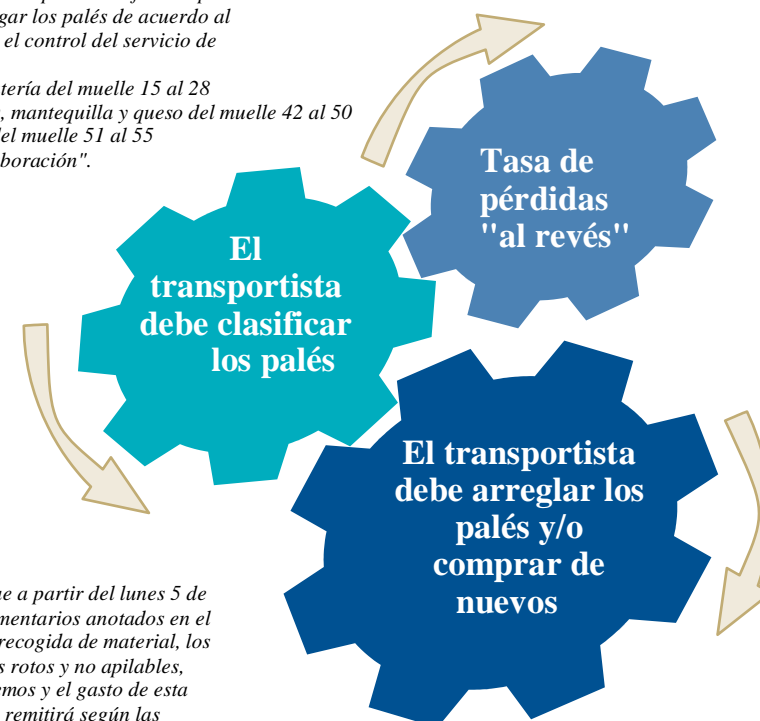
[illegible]gar los palés de acuerdo al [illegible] el control del servicio de

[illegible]tería del muelle 15 al 28 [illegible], mantequilla y queso del muelle 42 al 50 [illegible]el muelle 51 al 55 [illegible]boración".

Tasa de pérdidas "al revés"

El transportista debe clasificar los palés

El transportista debe arreglar los palés y/o comprar de nuevos

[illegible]e a partir del lunes 5 de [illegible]mentarios anotados en el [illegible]recogida de material, los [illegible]s rotos y no apilables, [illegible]emos y el gasto de esta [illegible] remitirá según las